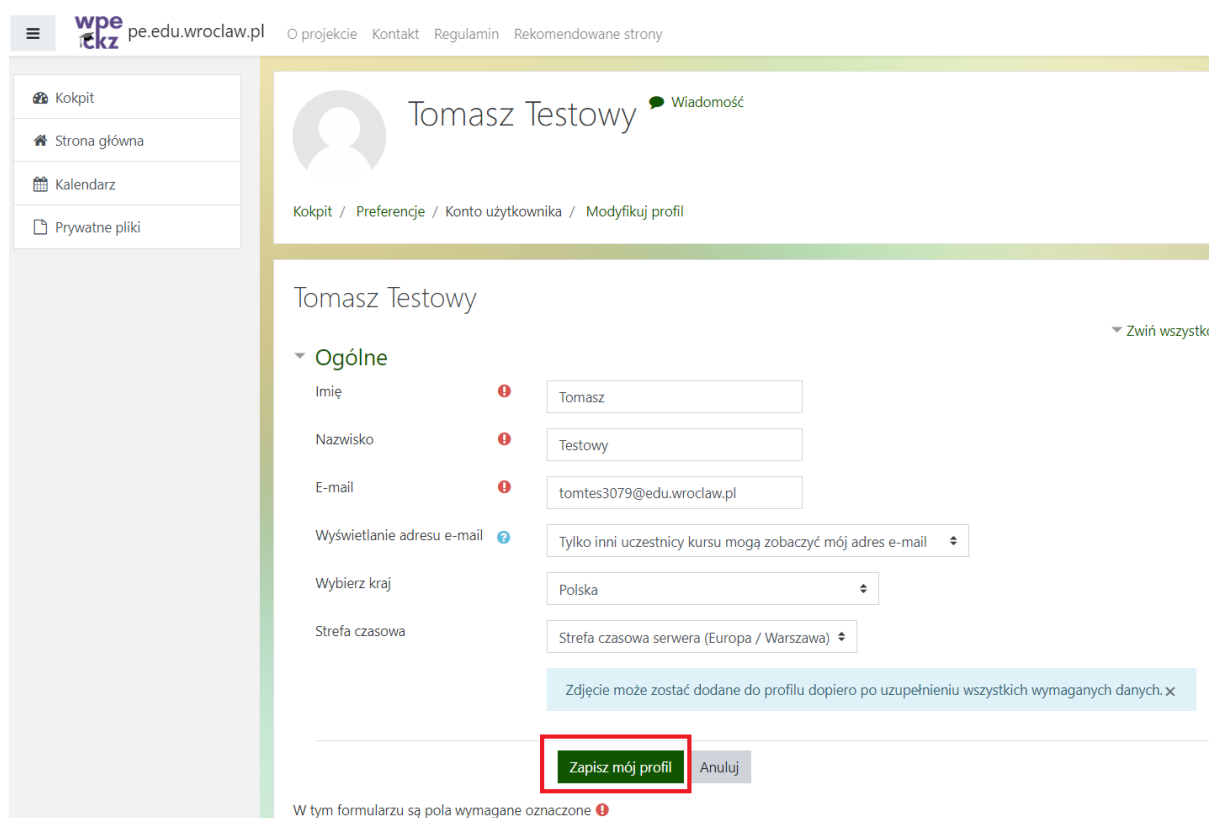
wpe ckz pe.edu.wroclaw.pl O projekcie Kontakt Regulamin Rekomendowane strony

Kokpit
Strona główna
Kalendarz
Prywatne pliki

Tomasz Testowy Wiadomość

Kokpit / Preferencje / Konto użytkownika / Modyfikuj profil

Tomasz Testowy

Zwiń wszystko

Ogólne

Imię Tomasz

Nazwisko Testowy

E-mail tomtes3079@edu.wroclaw.pl

Wyświetlanie adresu e-mail Tylko inni uczestnicy kursu mogą zobaczyć mój adres e-mail

Wybierz kraj Polska

Strefa czasowa Strefa czasowa serwera (Europa / Warszawa)

Zdjęcie może zostać dodane do profilu dopiero po uzupełnieniu wszystkich wymaganych danych. ×

Zapisz mój profil Anuluj

W tym formularzu są pola wymagane oznaczone